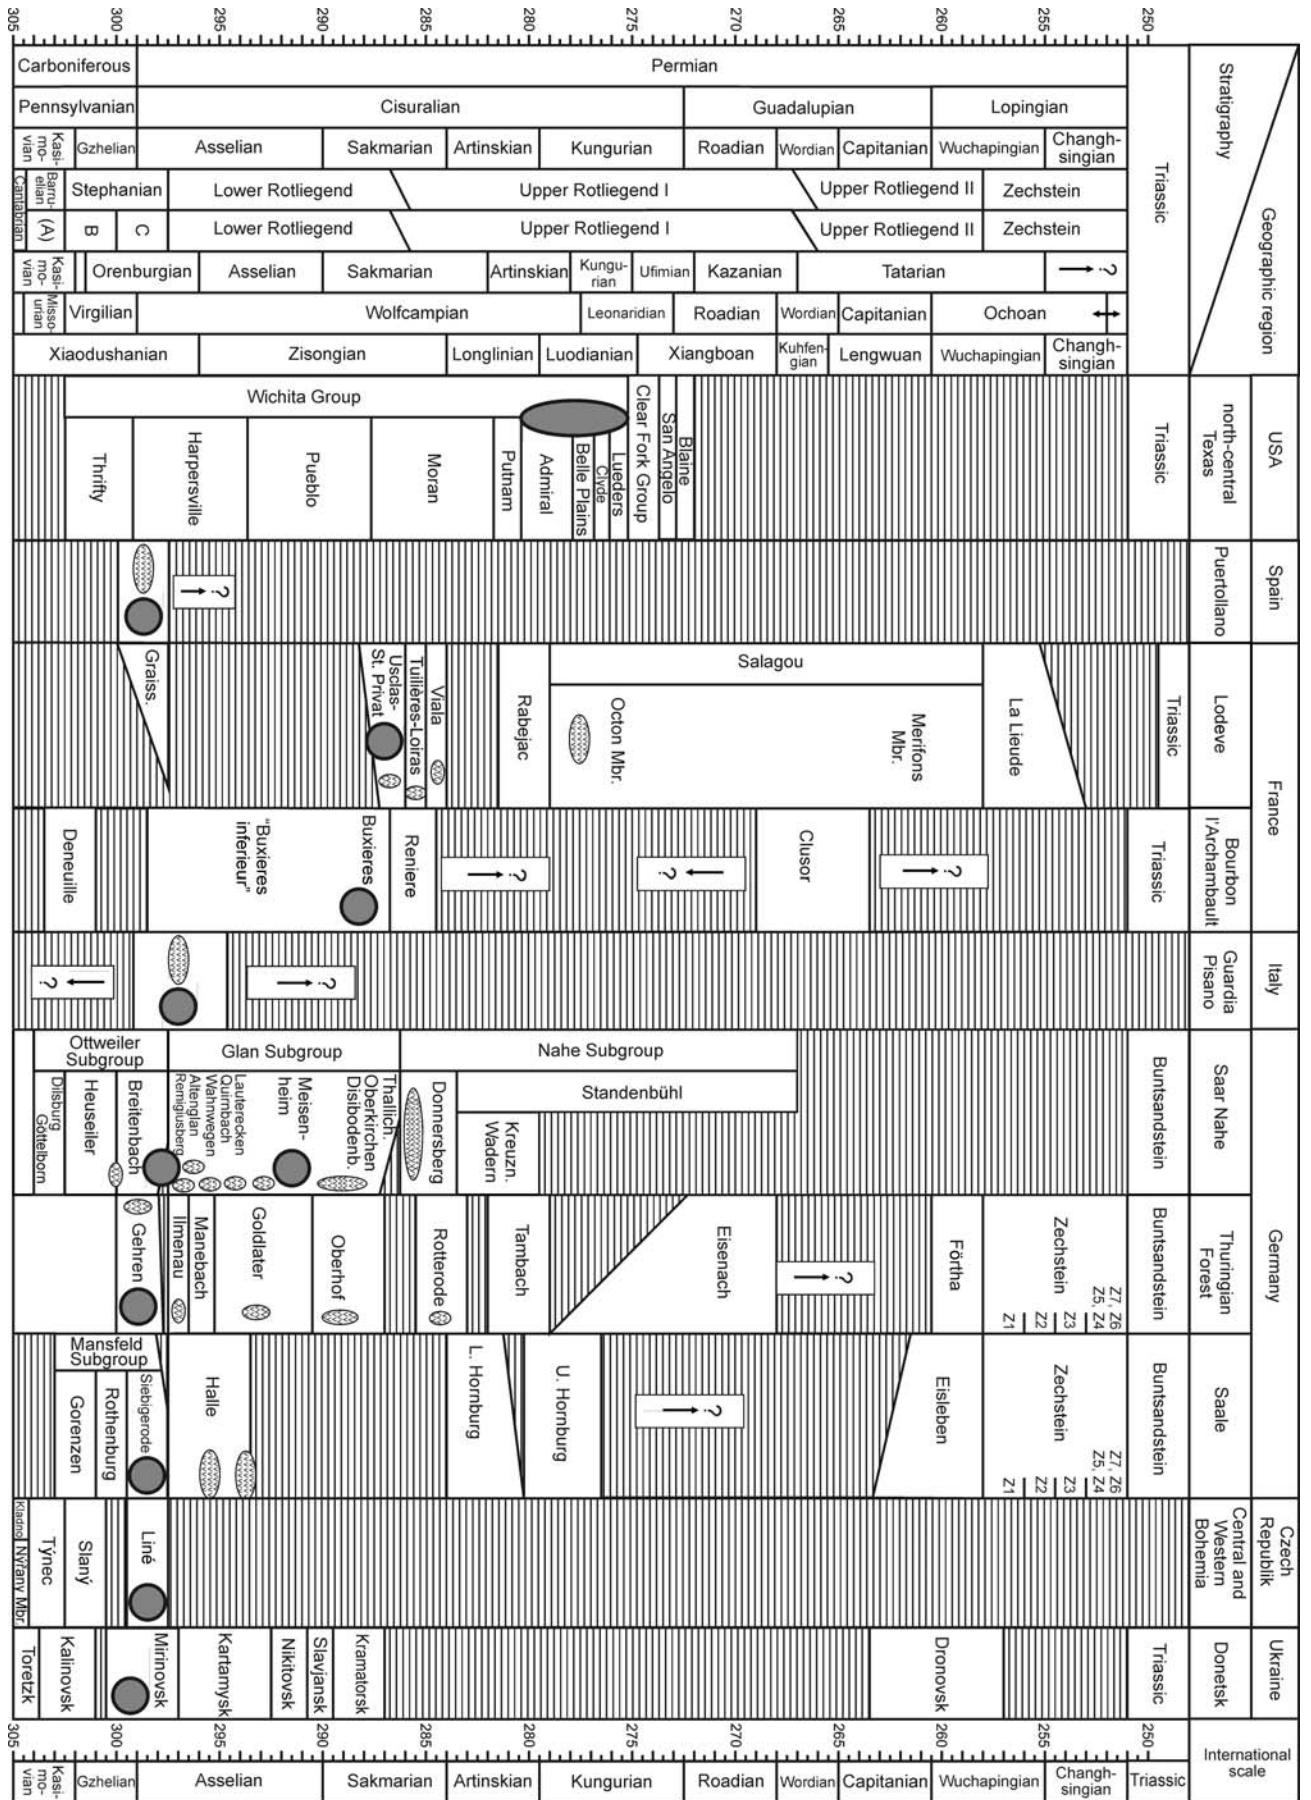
305 300 295 290 285 280 275 270 265 260 255 250

Stratigraphy

Geographic region

| Carboniferous | Permian | | | Triassic |
|---|---|---|---|---|
| Pennsylvanian | Cisuralian | Guadalupian | Lopingian | |

Kasimovian | Gzhelian | Asselian | Sakmarian | Artinskian | Kungurian | Roadian | Wordian | Capitanian | Wuchapingian | Changhsingian

Cantabrian | Barruelian | Stephanian | Lower Rotliegend | Upper Rotliegend I | Upper Rotliegend II | Zechstein

(A) | B | C | Lower Rotliegend | Upper Rotliegend I | Upper Rotliegend II | Zechstein

Kasimovian | Orenburgian | Asselian | Sakmarian | Artinskian | Kungurian | Ufimian | Kazanian | Tatarian | ?

Missourian | Virgilian | Wolfcampian | Leonaridian | Roadian | Wordian | Capitanian | Ochoan

Xiaodushanian | Zisongian | Longlinian | Luodianian | Xiangboan | Kuhfengian | Lengwuan | Wuchapingian | Changhsingian

USA north-central Texas: Wichita Group; Thrifty; Harpersville; Pueblo; Moran; Putnam; Admiral; Belle Plains; Clyde; Lueders; Clear Fork Group; San Angelo; Blaine; Triassic

Spain Puertollano: ?

France Lodeve: Graiss.; Usclas-St. Privat; Tuilières-Loiras; Viala; Rabejac; Salagou; Octon Mbr.; Merifons Mbr.; La Lieude; Triassic

France Bourbon l'Archambault: Deneuille; "Buxieres inferieur"; Buxieres; Reniere; ?; ?; Clusor; ?; Triassic

Italy Guardia Pisano: ?; ?

Germany Saar Nahe: Ottweiler Subgroup; Glan Subgroup; Nahe Subgroup; Standenbühl; Dilsburg; Göttelborn; Heusweiler; Breitenbach; Remigiusberg; Altenglan; Wahnwegen; Quirnbach; Lauterecken; Meisenheim; Disibodenb.; Oberkirchen; Thallich.; Donnersberg; Kreuzn.; Wadern; Buntsandstein

Germany Thuringian Forest: Gehren; Ilmenau; Manebach; Goldlauter; Oberhof; Rotterode; Tambach; Eisenach; ?; Förtha; Zechstein; Z1; Z2; Z3; Z5, Z4; Z7, Z6; Buntsandstein

Germany Saale: Mansfeld Subgroup; Gorenzen; Rothenburg; Siebigerode; Halle; L. Hornburg; U. Hornburg; ?; Eisleben; Zechstein; Z1; Z2; Z3; Z5, Z4; Z7, Z6; Buntsandstein

Czech Republic Central and Western Bohemia: Kladno; Nýřany Mbr; Týnec; Slaný; Líné

Ukraine Donetsk: Toretzk; Kalinovsk; Mirinovsk; Kartamysk; Nikitovsk; Slavjansk; Kramatorsk; Dronovsk; Triassic

International scale: Kasimovian | Gzhelian | Asselian | Sakmarian | Artinskian | Kungurian | Roadian | Wordian | Capitanian | Wuchapingian | Changhsingian | Triassic

305 300 295 290 285 280 275 270 265 260 255 250